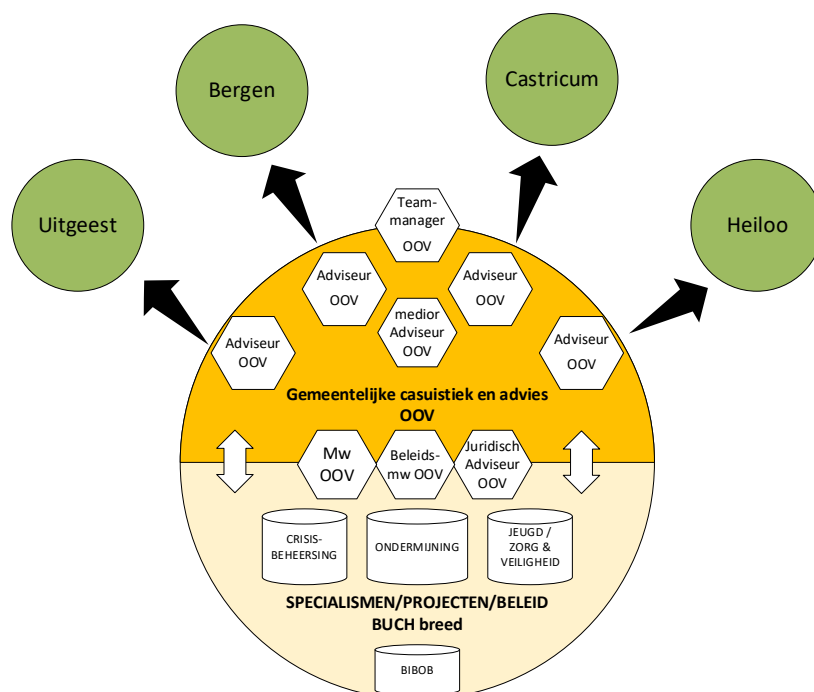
Bergen

Castricum

Uitgeest

Heiloo

Team-manager OOV

Adviseur OOV

Adviseur OOV

medior Adviseur OOV

Adviseur OOV

Adviseur OOV

Gemeentelijke casuistiek en advies OOV

Mw OOV

Beleids-mw OOV

Juridisch Adviseur OOV

CRISIS-BEHEERSING

ONDERMIJNING

JEUGD / ZORG & VEILIGHEID

SPECIALISMEN/PROJECTEN/BELEID BUCH breed

BIBOB